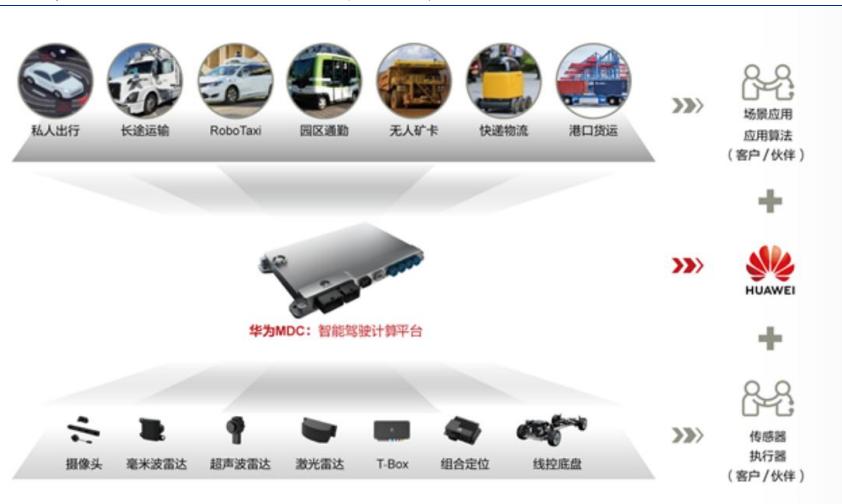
私人出行 长途运输 RoboTaxi 园区通勤 无人矿卡 快递物流 港口货运

场景应用
应用算法
（客户/伙伴）

华为MDC：智能驾驶计算平台

HUAWEI

摄像头 毫米波雷达 超声波雷达 激光雷达 T-Box 组合定位 线控底盘

传感器
执行器
（客户/伙伴）